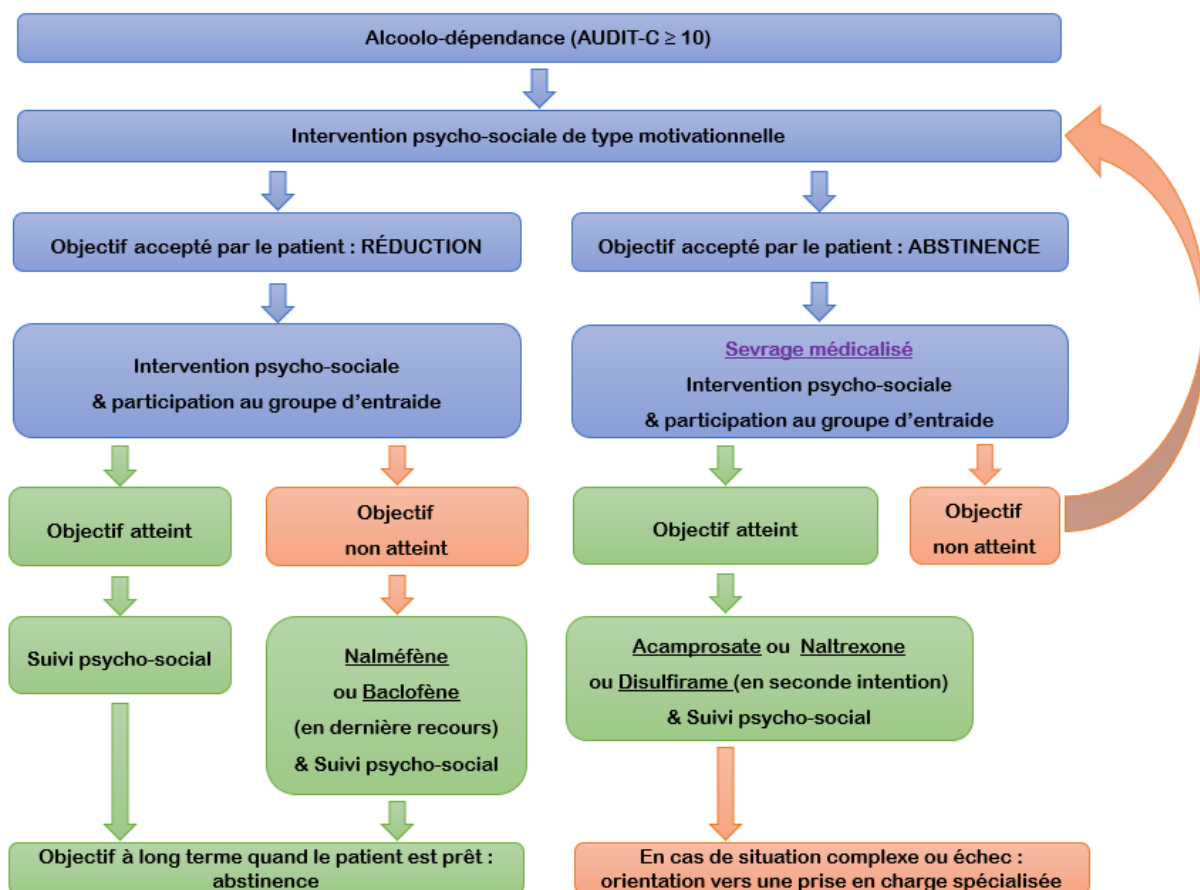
Alcoolo-dépendance (AUDIT-C ≥ 10)

Intervention psycho-sociale de type motivationnelle

Objectif accepté par le patient : RÉDUCTION

Objectif accepté par le patient : ABSTINENCE

Intervention psycho-sociale & participation au groupe d'entraide

Sevrage médicalisé
Intervention psycho-sociale & participation au groupe d'entraide

Objectif atteint

Objectif non atteint

Objectif atteint

Objectif non atteint

Suivi psycho-social

Nalméfène ou Baclofène (en dernière recours) & Suivi psycho-social

Acamprosate ou Naltrexone ou Disulfirame (en seconde intention) & Suivi psycho-social

Objectif à long terme quand le patient est prêt : abstinence

En cas de situation complexe ou échec : orientation vers une prise en charge spécialisée